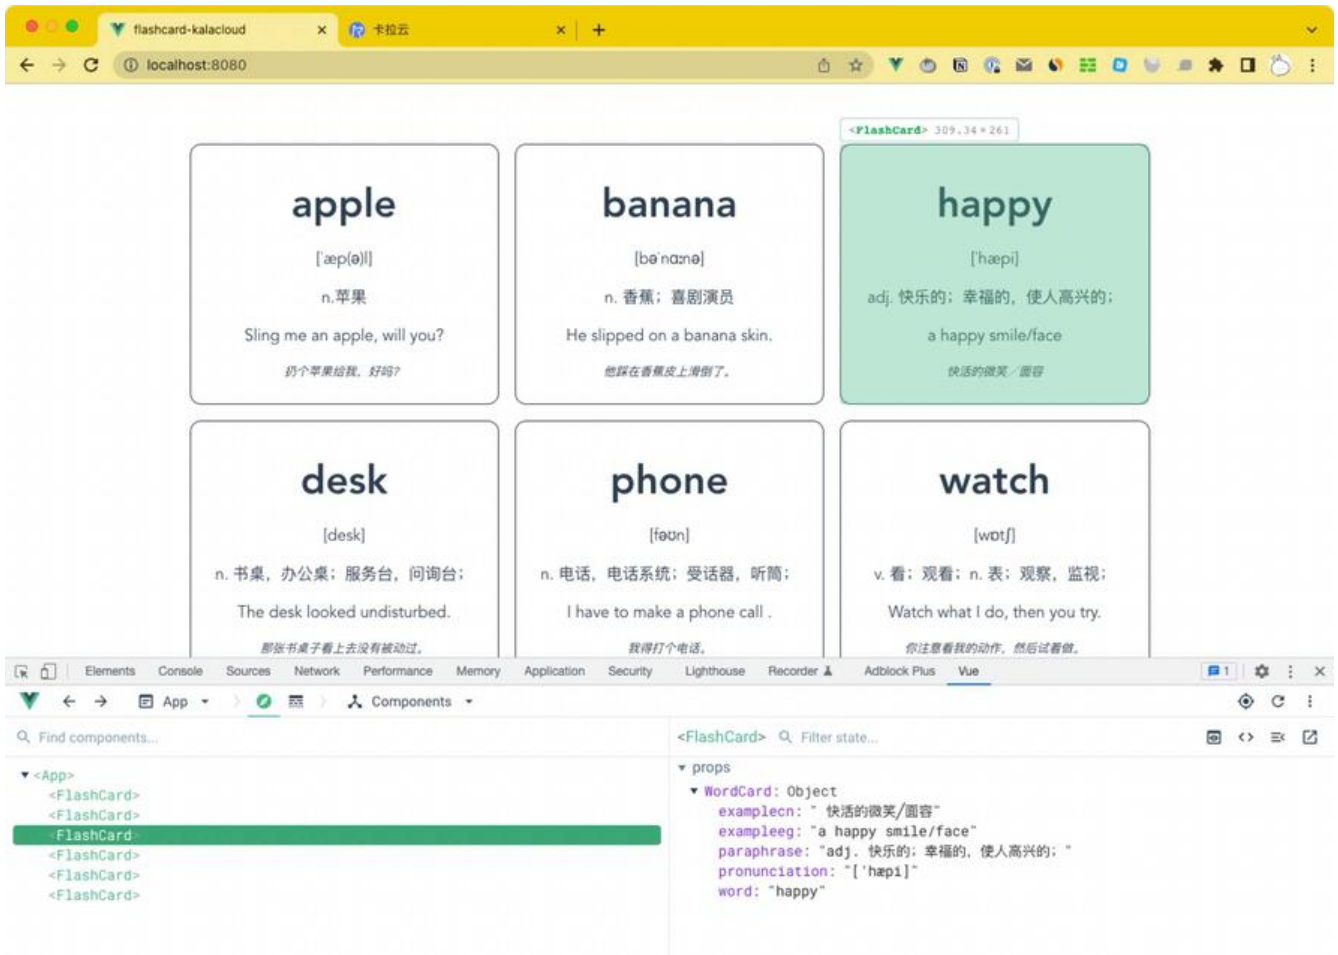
flashcard-kalacloud ×
卡拉云 ×
+
localhost:8080

<FlashCard> 309.34 × 261

apple
[ˈæp(ə)l]
n.苹果
Sling me an apple, will you?
扔个苹果给我，好吗？

banana
[bəˈnɑːnə]
n. 香蕉；喜剧演员
He slipped on a banana skin.
他踩在香蕉皮上滑倒了。

happy
[ˈhæpi]
adj. 快乐的；幸福的，使人高兴的；
a happy smile/face
快活的微笑／面容

desk
[desk]
n. 书桌，办公桌；服务台，问询台；
The desk looked undisturbed.
那张书桌子看上去没有被动过。

phone
[fəʊn]
n. 电话，电话系统；受话器，听筒；
I have to make a phone call .
我得打个电话。

watch
[wɒtʃ]
v. 看；观看；n. 表；观察，监视；
Watch what I do, then you try.
你注意看我的动作，然后试着做。

Elements Console Sources Network Performance Memory Application Security Lighthouse Recorder Adblock Plus Vue
1
App Components
Find components...
<FlashCard> Filter state...
<App>
<FlashCard>
<FlashCard>
<FlashCard>
<FlashCard>
<FlashCard>
<FlashCard>
props
WordCard: Object
examplecn: " 快活的微笑/面容"
exampleeg: "a happy smile/face"
paraphrase: "adj. 快乐的；幸福的，使人高兴的；"
pronunciation: "[ˈhæpi]"
word: "happy"